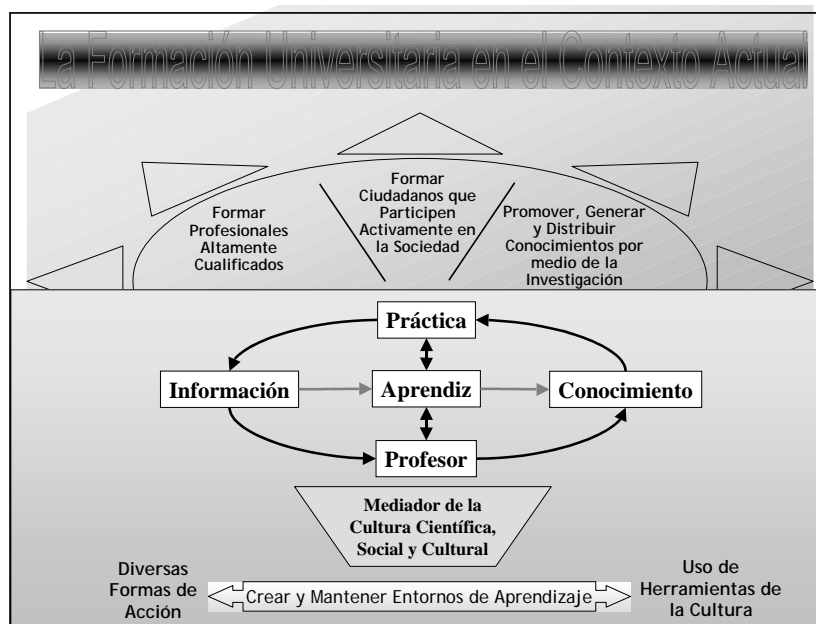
La Formación Universitaria en el Contexto Actual

Formar Profesionales Altamente Cualificados

Formar Ciudadanos que Participen Activamente en la Sociedad

Promover, Generar y Distribuir Conocimientos por medio de la Investigación

Práctica

Información

Aprendiz

Conocimiento

Profesor

Mediador de la Cultura Científica, Social y Cultural

Diversas Formas de Acción

Crear y Mantener Entornos de Aprendizaje

Uso de Herramientas de la Cultura